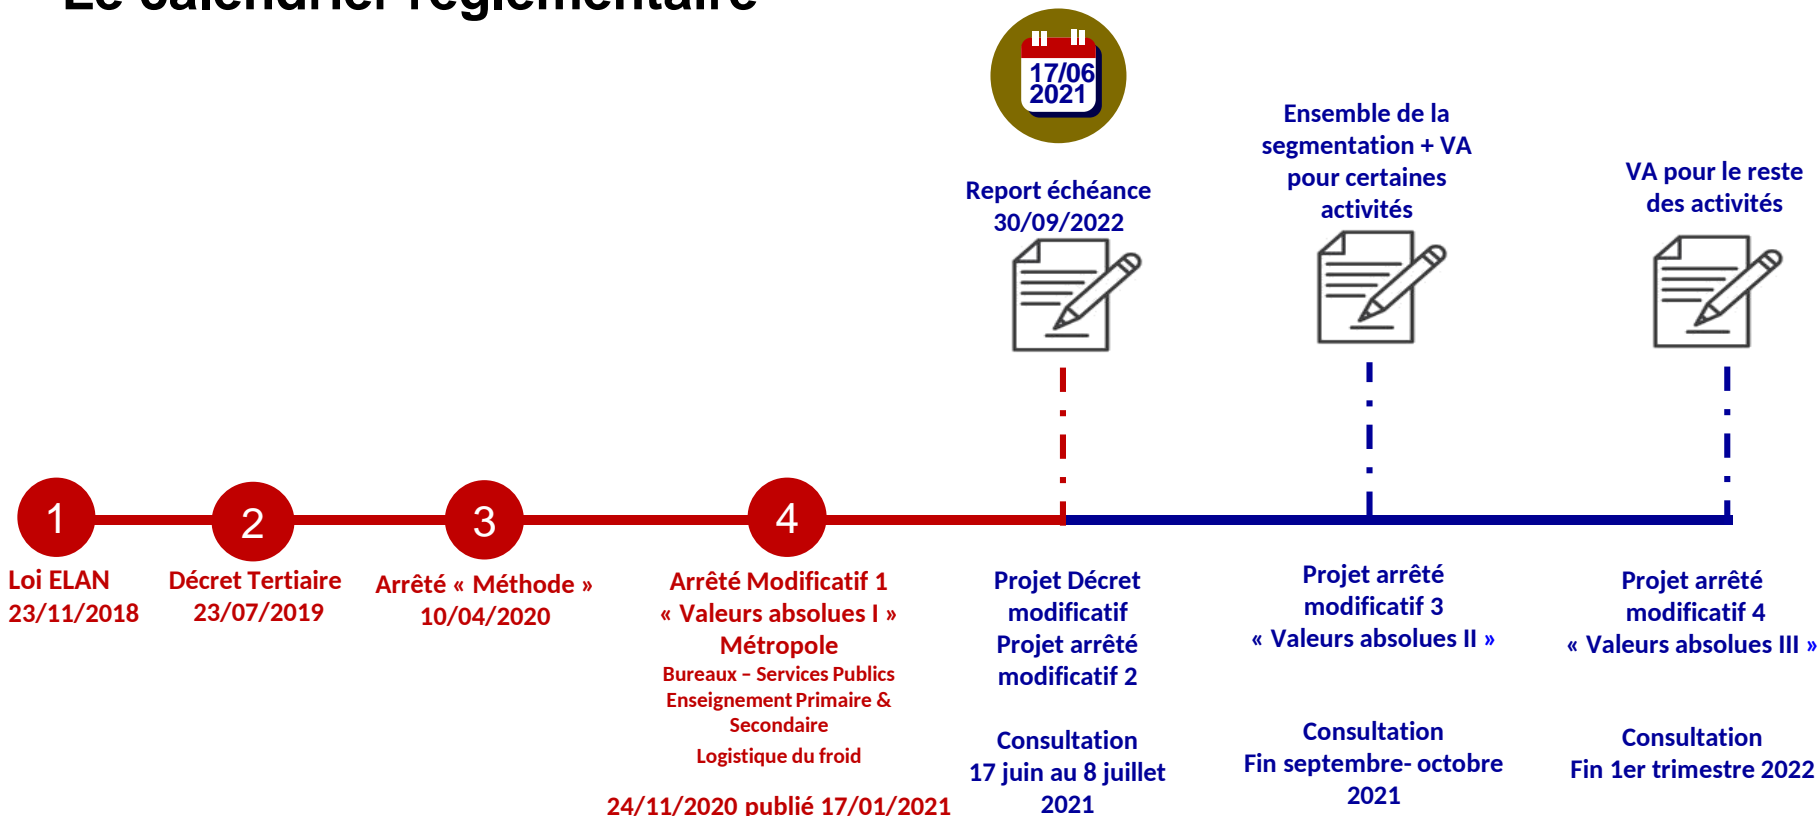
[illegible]

17/06 2021

Report échéance 30/09/2022

Ensemble de la segmentation + VA pour certaines activités

VA pour le reste des activités

1

2

3

4

Loi ELAN 23/11/2018

Décret Tertiaire 23/07/2019

Arrêté « Méthode » 10/04/2020

Arrêté Modificatif 1 « Valeurs absolues I » Métropole

Bureaux – Services Publics Enseignement Primaire & Secondaire

Logistique du froid

24/11/2020 publié 17/01/2021

Projet Décret modificatif Projet arrêté modificatif 2

Consultation 17 juin au 8 juillet 2021

Projet arrêté modificatif 3 « Valeurs absolues II »

Consultation Fin septembre- octobre 2021

Projet arrêté modificatif 4 « Valeurs absolues III »

Consultation Fin 1er trimestre 2022